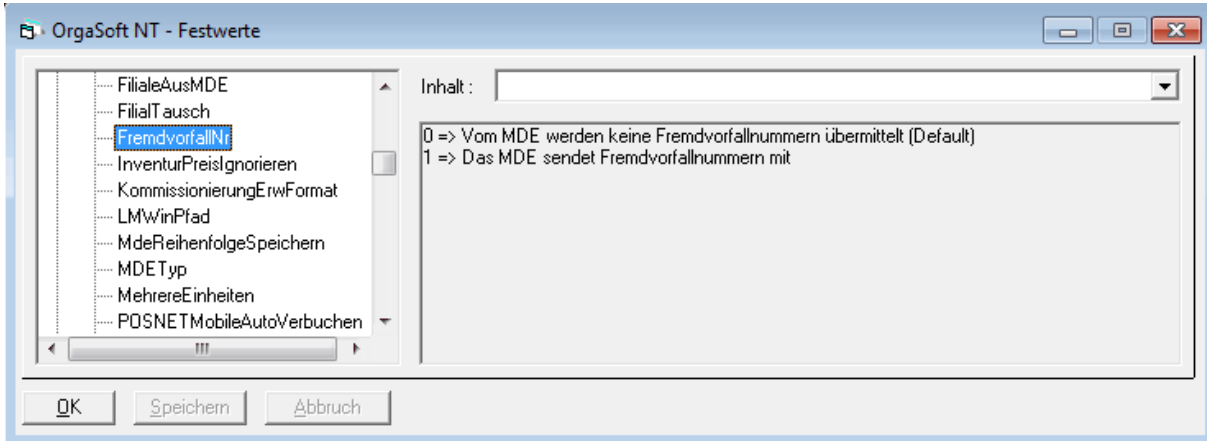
OrgaSoft NT - Festwerte

FilialeAusMDE
FilialTausch
FremdvorfallNr
InventurPreisIgnorieren
KommissionierungErwFormat
LMWinPfad
MdeReihenfolgeSpeichern
MDETyp
MehrereEinheiten
POSNETMobileAutoVerbuchen

Inhalt :

0 => Vom MDE werden keine Fremdvorfallnummern übermittelt (Default)
1 => Das MDE sendet Fremdvorfallnummern mit

OK
Speichern
Abbruch